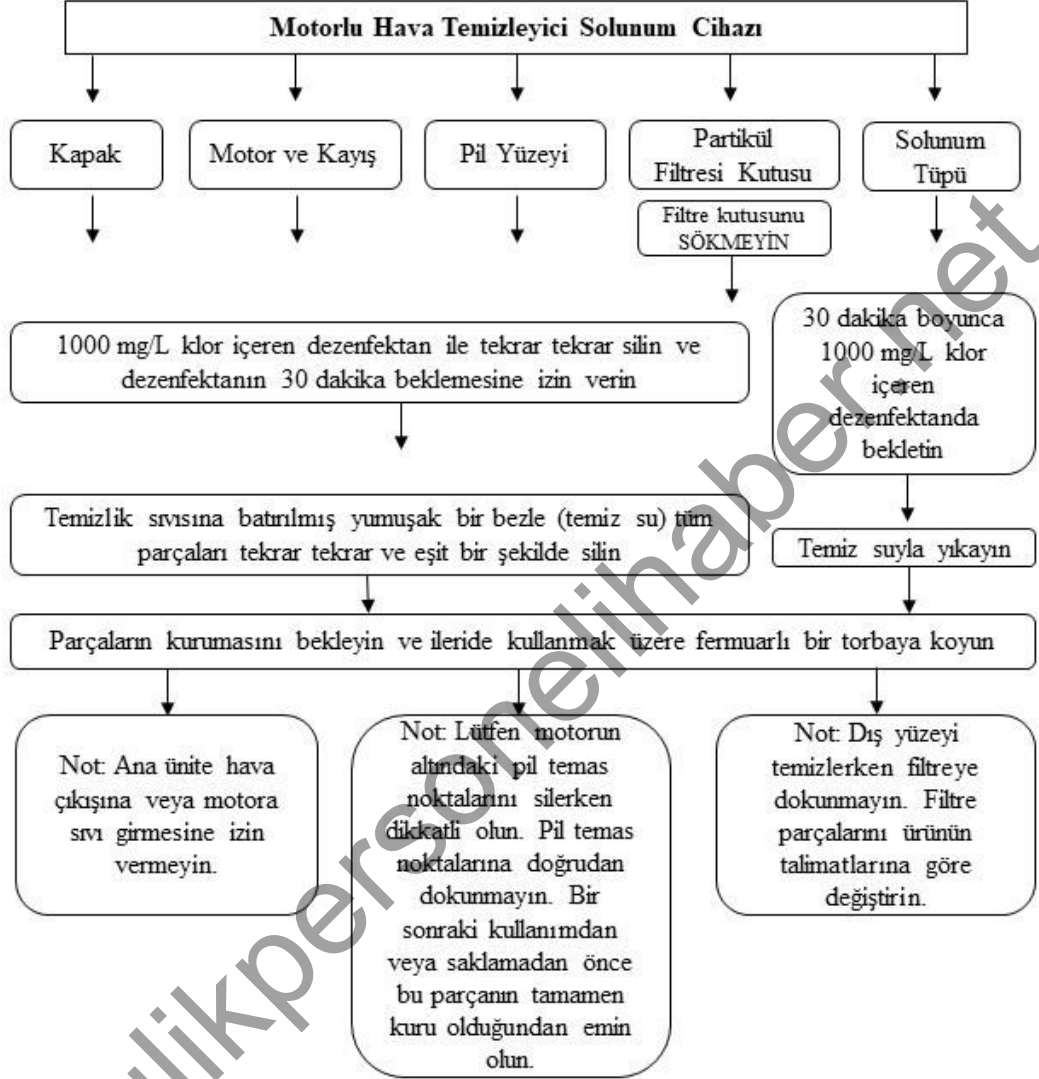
Motorlu Hava Temizleyici Solunum Cihazı

Kapak

Motor ve Kayış

Pil Yüzeyi

Partikül Filtresi Kutusu

Filtre kutusunu SÖKMEYİN

Solunum Tüpü

1000 mg/L klor içeren dezenfektan ile tekrar tekrar silin ve dezenfektanın 30 dakika beklemesine izin verin

30 dakika boyunca 1000 mg/L klor içeren dezenfektanda bekletin

Temizlik sıvısına batırılmış yumuşak bir bezle (temiz su) tüm parçaları tekrar tekrar ve eşit bir şekilde silin

Temiz suyla yıkayın

Parçaların kurumasını bekleyin ve ileride kullanmak üzere fermuarlı bir torbaya koyun

Not: Ana ünite hava çıkışına veya motora sıvı girmesine izin vermeyin.

Not: Lütfen motorun altındaki pil temas noktalarını silerken dikkatli olun. Pil temas noktalarına doğrudan dokunmayın. Bir sonraki kullanımdan veya saklamadan önce bu parçanın tamamen kuru olduğundan emin olun.

Not: Dış yüzeyi temizlerken filtreye dokunmayın. Filtre parçalarını ürünün talimatlarına göre değiştirin.

saglikpersonelihaber.net